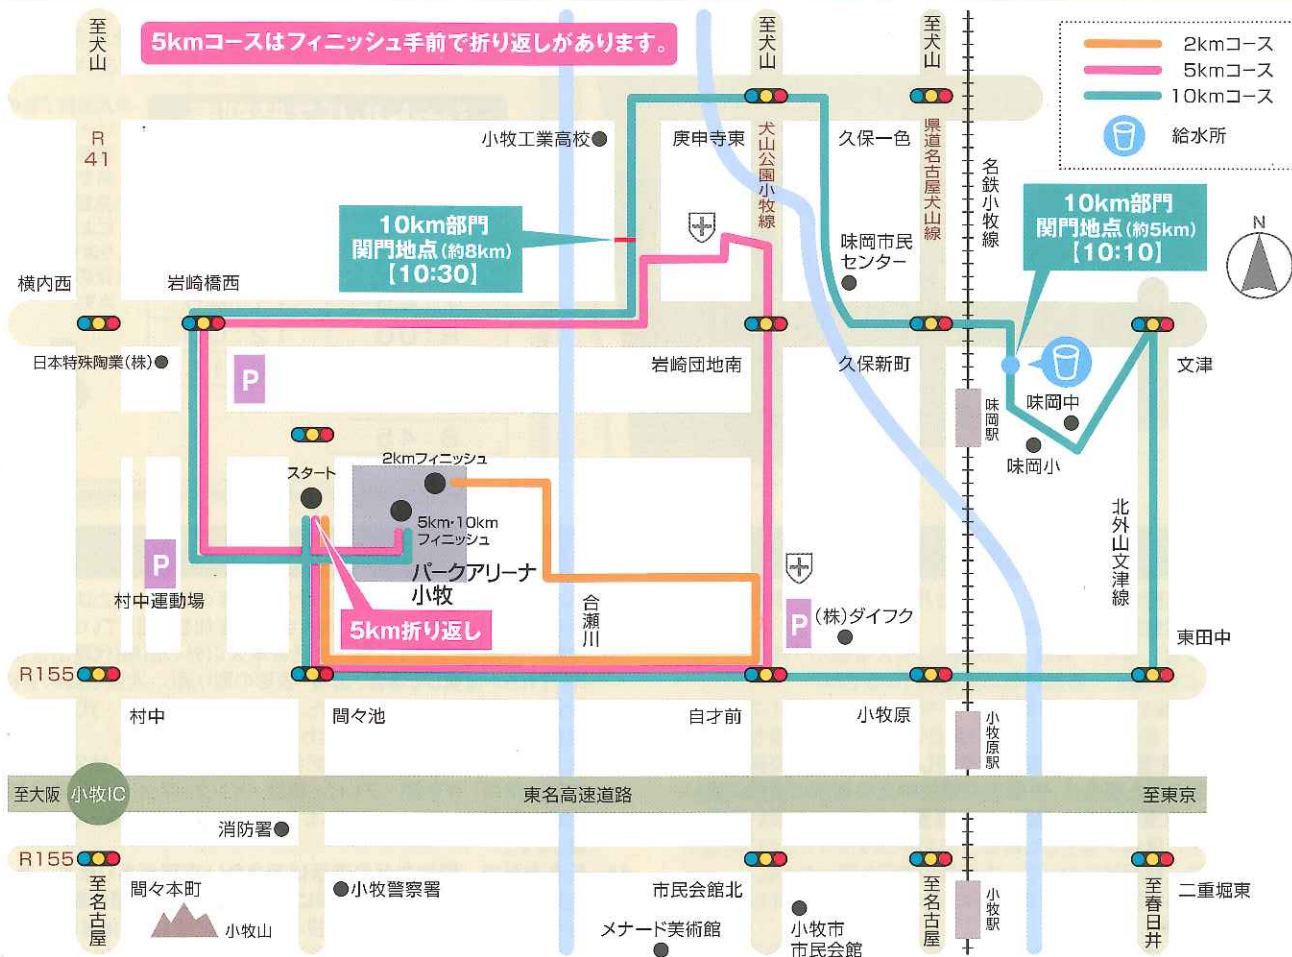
5kmコースはフィニッシュ手前で折り返しがあります。

2kmコース
5kmコース
10kmコース
給水所

至犬山
至犬山
至犬山
R41
小牧工業高校
庚申寺東
犬山公園小牧線
久保一色
県道名古屋犬山線
名鉄小牧線

10km部門
関門地点(約8km)
【10:30】

10km部門
関門地点(約5km)
【10:10】

N

味岡市民センター
横内西
岩崎橋西
日本特殊陶業(株)
P
岩崎団地南
久保新町
味岡駅
味岡中
味岡小
文津
スタート
2kmフィニッシュ
5km·10km フィニッシュ
パークアリーナ小牧
P
村中運動場
5km折り返し
合瀬川
P
(株)ダイフク
北外山文津線
東田中
R155
村中
間々池
自才前
小牧原
小牧原駅
至大阪
小牧IC
東名高速道路
至東京
消防署
R155
至名古屋
間々本町
小牧山
小牧警察署
市民会館北
メナード美術館
小牧市市民会館
至名古屋
小牧駅
至春日井
二重堀東